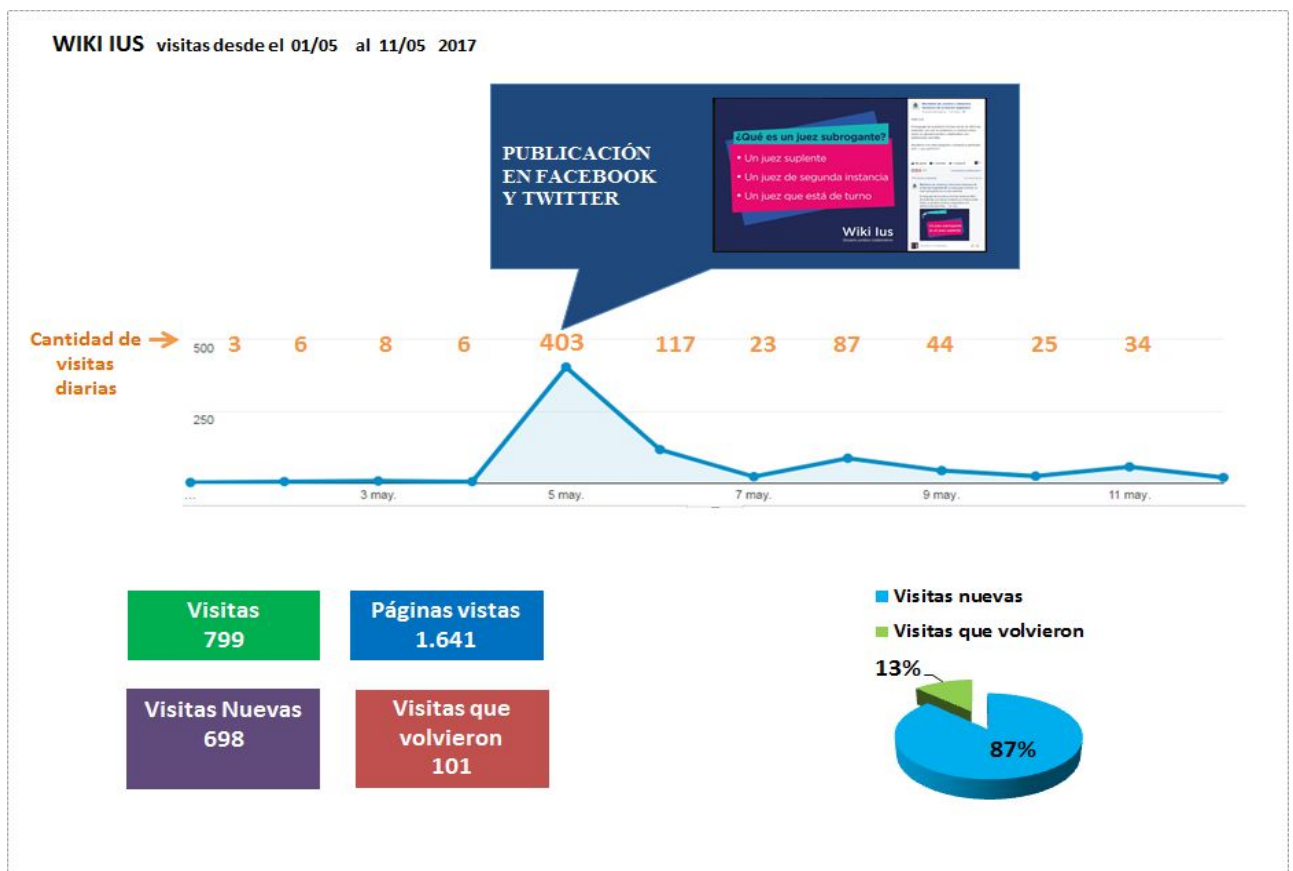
WIKI IUS visitas desde el 01/05 al 11/05 2017

PUBLICACIÓN EN FACEBOOK Y TWITTER

¿Qué es un juez subrogante?
• Un juez suplente
• Un juez de segunda instancia
• Un juez que está de turno
Wiki Ius

Cantidad de visitas diarias →

3 6 8 6 403 117 23 87 44 25 34

500
250

...
3 may.
5 may.
7 may.
9 may.
11 may.

Visitas
799

Páginas vistas
1.641

Visitas Nuevas
698

Visitas que volvieron
101

Visitas nuevas
Visitas que volvieron

13%
87%